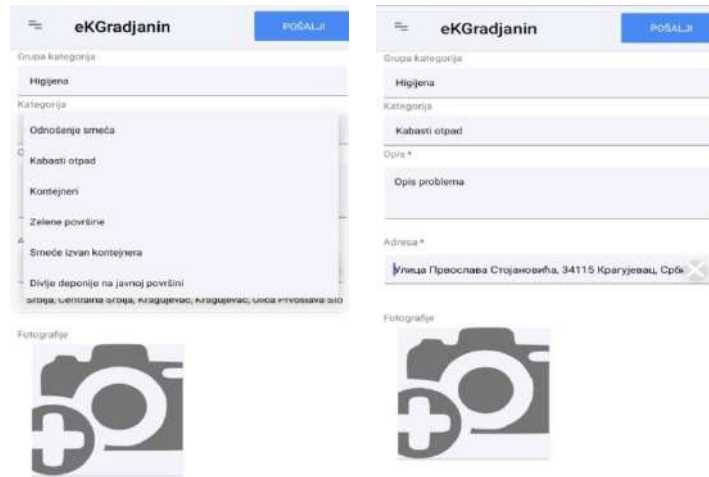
eKGradjanin

POŠALJI

Grupa kategorija

Higijena

Kategorija

Odnošenje smeća

Kabasti otpad

Kontejneri

Zelene površine

Smeće izvan kontejnera

Divlje deponije na javnoj površini

Srbija, Centralna Srbija, Kragujevac, Kragujevac, Ulica Prvoslava Sto

Fotografije

eKGradjanin

POŠALJI

Grupa kategorija

Higijena

Kategorija

Kabasti otpad

Opis *

Opis problema

Adresa *

Улица Првослава Стојановића, 34115 Крагујевац, Срби

Fotografije